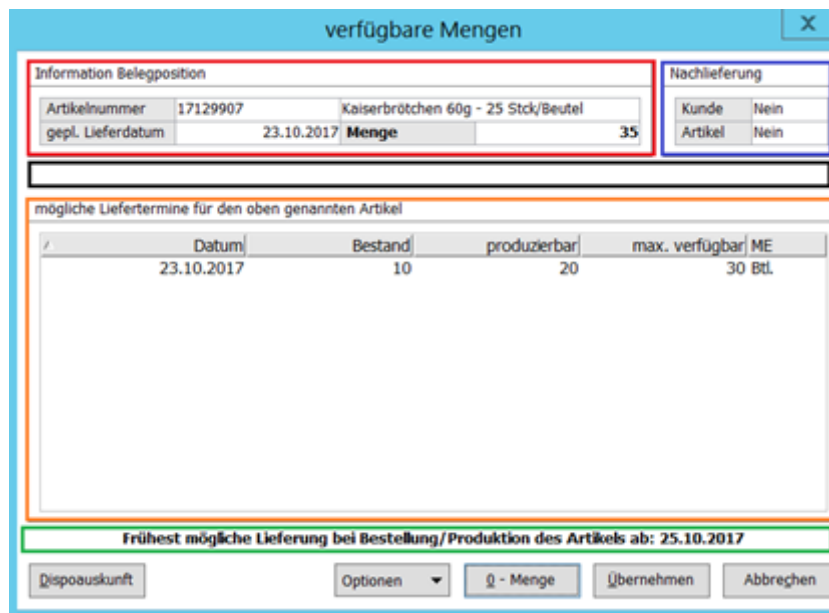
verfügbare Mengen

X

Information Belegposition

| Artikelnummer | 17129907 | Kaiserbrötchen 60g - 25 Stck/Beutel | |
|---|---|---|---|
| gepl. Lieferdatum | 23.10.2017 | Menge | 35 |

Nachlieferung

| Kunde | Nein |
|---|---|
| Artikel | Nein |

mögliche Liefertermine für den oben genannten Artikel

| Datum | Bestand | produzierbar | max. verfügbar | ME |
|---|---|---|---|---|
| 23.10.2017 | 10 | 20 | 30 | Btl. |

Frühest mögliche Lieferung bei Bestellung/Produktion des Artikels ab: 25.10.2017

Dispoauskunft

Optionen

0 - Menge

Übernehmen

Abbrechen